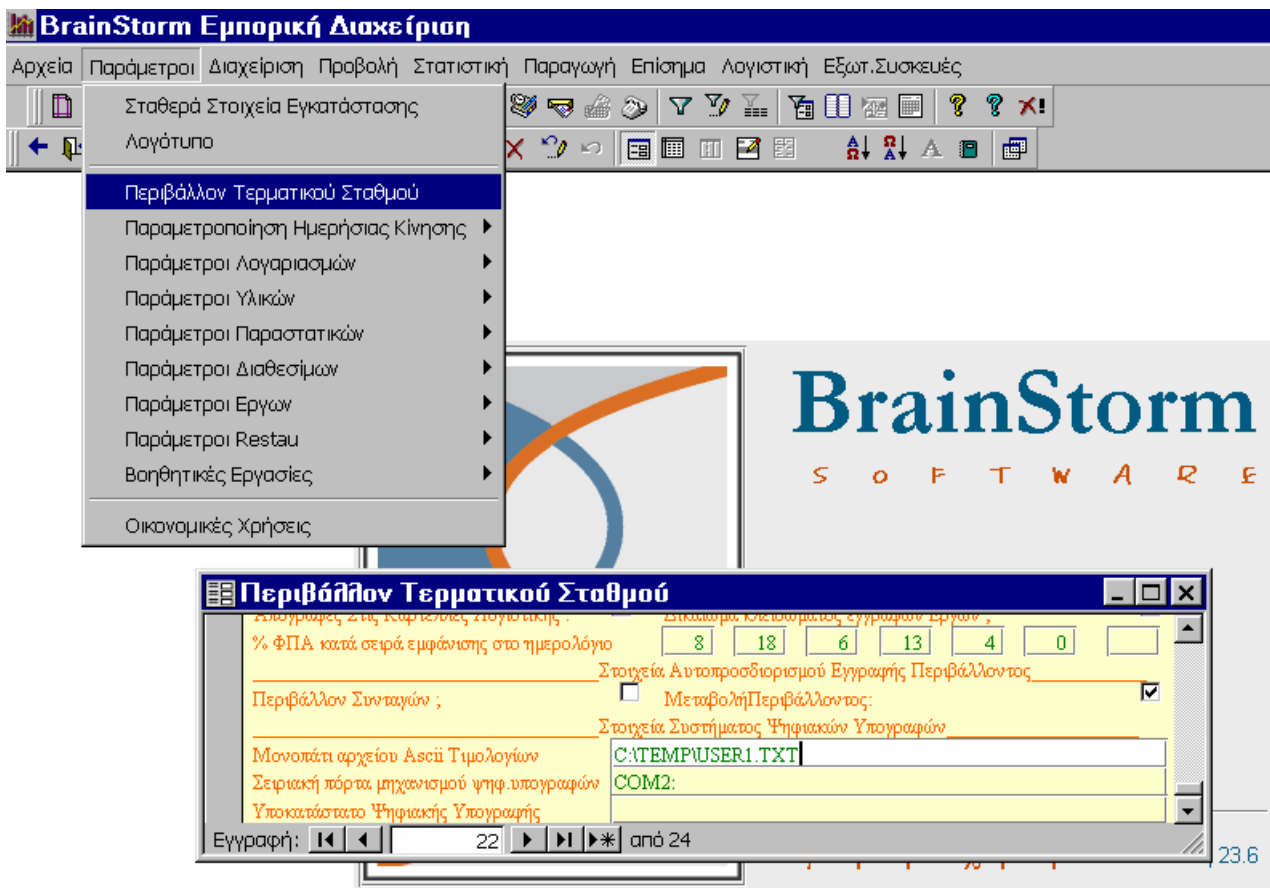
BrainStorm Εμπορική Διαχείριση

Αρχεία Παράμετροι Διαχείριση Προβολή Στατιστική Παραγωγή Επίσημα Λογιστική Εξωτ.Συσκευές

Σταθερά Στοιχεία Εγκατάστασης
Λογότυπο
Περιβάλλον Τερματικού Σταθμού
Παραμετροποίηση Ημερήσιας Κίνησης
Παράμετροι Λογαριασμών
Παράμετροι Υλικών
Παράμετροι Παραστατικών
Παράμετροι Διαθεσίμων
Παράμετροι Εργων
Παράμετροι Restau
Βοηθητικές Εργασίες
Οικονομικές Χρήσεις

BrainStorm
S O F T W A R E

Περιβάλλον Τερματικού Σταθμού

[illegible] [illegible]
% ΦΠΑ κατά σειρά εμφάνισης στο ημερολόγιο 8 18 6 13 4 0
Στοιχεία Αυτοπροσδιορισμού Εγγραφής Περιβάλλοντος
Περιβάλλον Συνταγών ; ΜεταβολήΠεριβάλλοντος:
Στοιχεία Συστήματος Ψηφιακών Υπογραφών
Μονοπάτι αρχείου Ascii Τιμολογίων C:\TEMP\USER1.TXT
Σειριακή πόρτα μηχανισμού ψηφ.υπογραφών COM2:
Υποκατάστατο Ψηφιακής Υπογραφής

Εγγραφή: 22 από 24

23.6